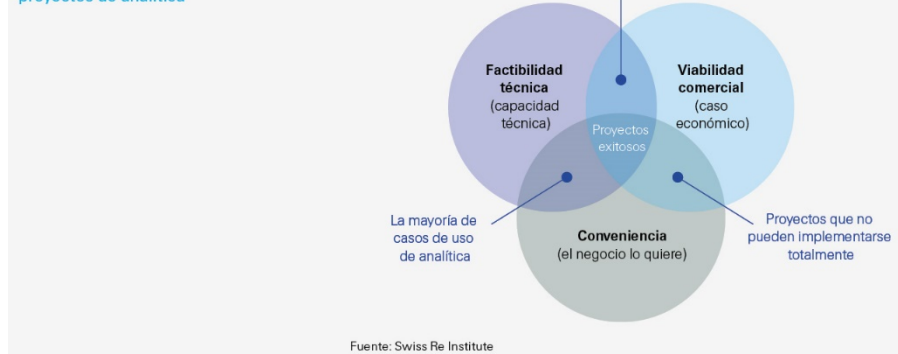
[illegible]

Factibilidad técnica (capacidad técnica)

Viabilidad comercial (caso económico)

Proyectos exitosos

La mayoría de casos de uso de analítica

Conveniencia (el negocio lo quiere)

Proyectos que no pueden implementarse totalmente

Fuente: Swiss Re Institute